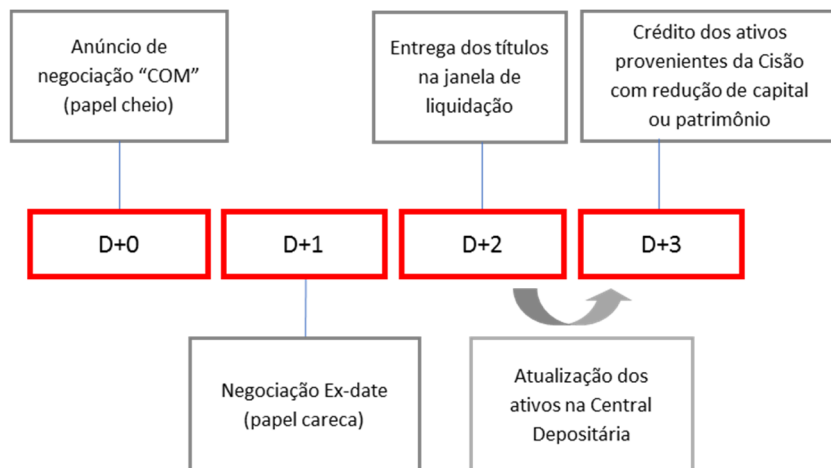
Anúncio de negociação “COM” (papel cheio)

Entrega dos títulos na janela de liquidação

Crédito dos ativos provenientes da Cisão com redução de capital ou patrimônio

D+0

D+1

D+2

D+3

Negociação Ex-date (papel careca)

Atualização dos ativos na Central Depositária